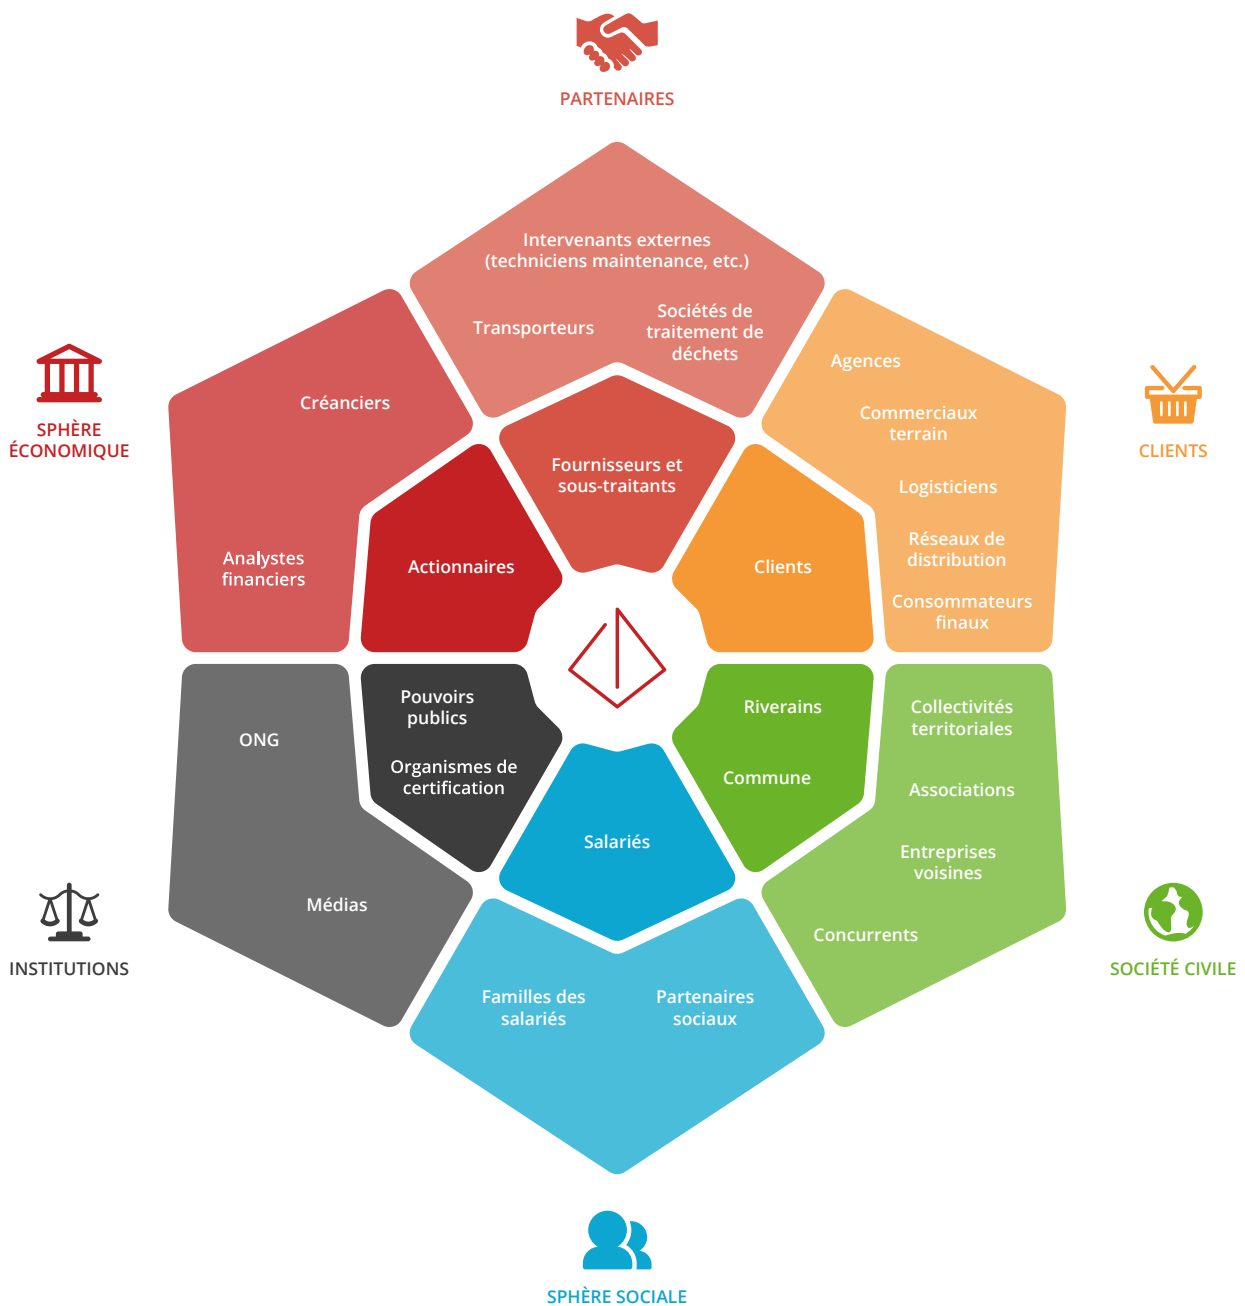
PARTENAIRES

Intervenants externes (techniciens maintenance, etc.)

Transporteurs

Sociétés de traitement de déchets

SPHÈRE ÉCONOMIQUE

Créanciers

Analystes financiers

CLIENTS

Agences

Commerciaux terrain

Logisticiens

Réseaux de distribution

Consommateurs finaux

Fournisseurs et sous-traitants

Actionnaires

Clients

Pouvoirs publics

Organismes de certification

Riverains

Commune

Salariés

ONG

Médias

INSTITUTIONS

Collectivités territoriales

Associations

Entreprises voisines

Concurrents

SOCIÉTÉ CIVILE

Familles des salariés

Partenaires sociaux

SPHÈRE SOCIALE